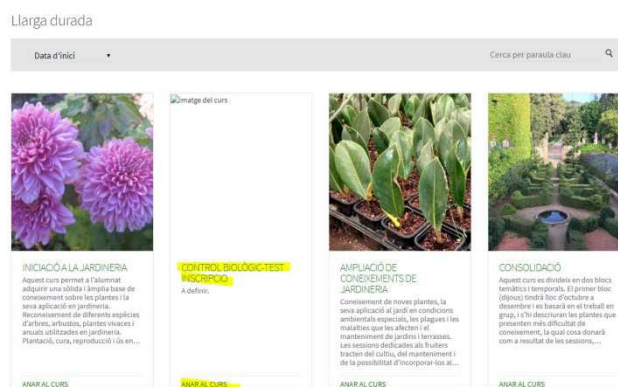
Llarga durada

Data d'inici ▾

Cerca per paraula clau

INICIACIÓ A LA JARDINERIA
Aquest curs permet a l'alumnat adquirir una sòlida i àmplia base de coneixement sobre les plantes i la seva aplicació en jardineria. Reconeixement de diferents espècies d'arbres, arbustos, plantes vivaces i anuals utilitzades en jardineria. Plantació, cura, reproducció i ús en...

ANAR AL CURS

imatge del curs

CONTROL BIOLÒGIC-TEST INSCRIPCIÓ
A definir.

ANAR AL CURS

AMPLIACIÓ DE CONEIXEMENTS DE JARDINERIA
Coneixement de noves plantes, la seva aplicació al jardí en condicions ambientals especials, les plagues i les malalties que les afecten i el manteniment de jardins i terrasses. Les sessions dedicades als fruiters tracten del cultiu, del manteniment i de la possibilitat d'incorporar-los al...

ANAR AL CURS

CONSOLIDACIÓ
Aquest curs es divideix en dos blocs temàtics i temporals. El primer bloc (dijous) tindrà lloc d'octubre a desembre i es basarà en el treball en grup, i s'hi descriuran les plantes que presenten més dificultat de coneixement, la qual cosa donarà com a resultat de les sessions,...

ANAR AL CURS